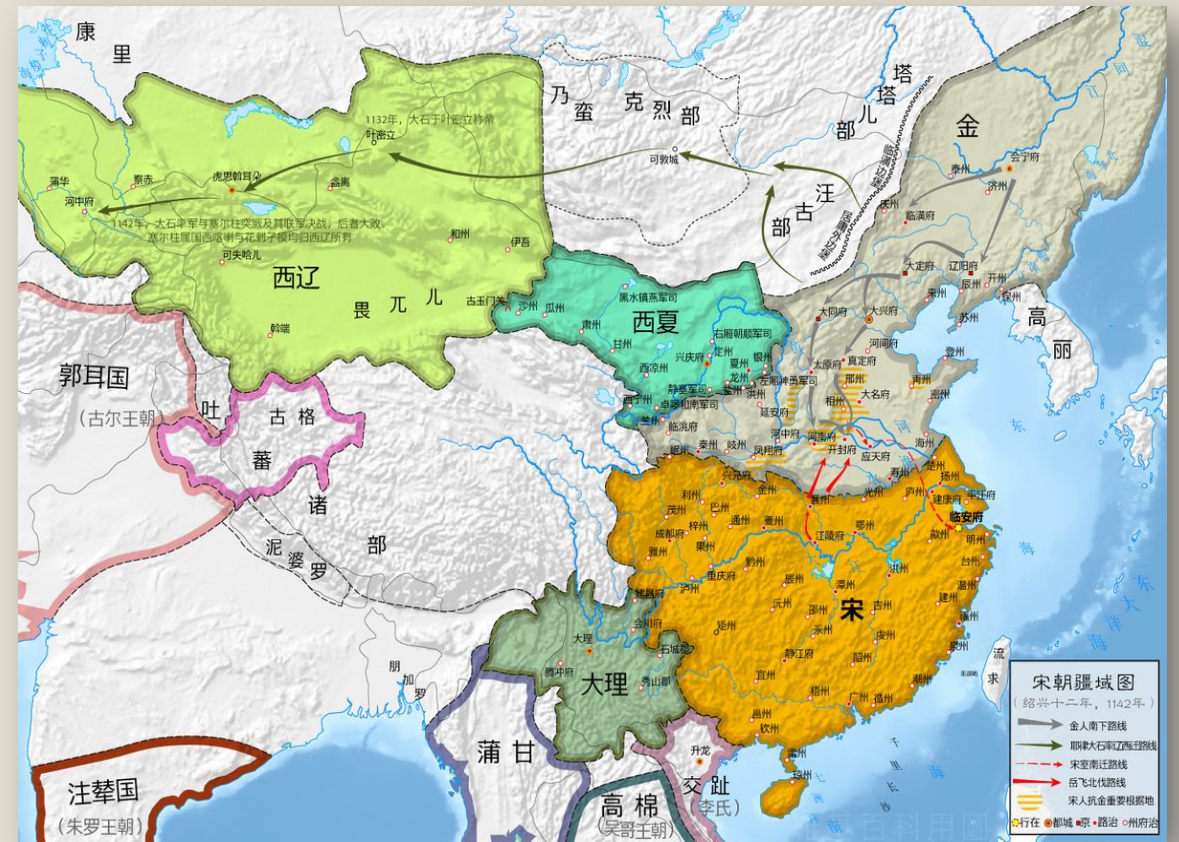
康
里

乃 蛮 克 烈 部

塔
塔
儿
部

金

1132年，大石于叶密立称帝
叶密立

可敦城

汪
古
部

会宁府
泰州
济州
临潢府
庆州
大定府
辽阳府
开州
来州
辰州
黄州

蒲华
河中府
察赤
虎思斡耳朵
畲离
1142年，大石率军与塞尔柱突厥及其联军决战，后者大败。花剌子模归西辽所有
和州
伊吾
可失哈儿

西辽

畏 兀 儿

古玉门关

沙州 瓜州 肃州 甘州
黑水镇燕军司

西夏

右厢朝顺军司
兴庆府
定州
夏州
银州
西凉州
龙州
左厢神勇军司
静塞军司
卓啰和南军司
西宁州
临洮府
延安府
河中府
秦州
凤翔府

大同府
大兴府
河间府
太原府
真定府
邢州
大名府
相州
登州
青州
密州
海州
开封府
应天府
河南府

高
丽

郭耳国
(古尔王朝)

吐
蕃

古 格

诸

泥 婆 罗

部

兴元府
金州
利州
巴州
成都府
梓州
通州
襄州
雅州
黎州
泸州
重庆府
黔州
江陵府
鄂州
寿州
楚州
扬州
建康府
平江府
临安府
明州
台州
歙州
洪州
潭州
吉州
温州
建州
福州
泉州
沅州
邵州
永州
衡州
静江府
邵州
韶州
梅州
潮州
宜州
广州
梧州
邕州
钦州
琼州
叙州
会川府

宋

大理
腾冲府
石城郡
秀山郡

大理

朋
加
罗

蒲 甘

升龙

交 趾
(李氏)

高 棉
(吴哥王朝)

注辇国
(朱罗王朝)

流
求

东
海

南
海

宋朝疆域图
(绍兴十二年，1142年)
金人南下路线
耶律大石率辽西迁路线
宋室南迁路线
岳飞北伐路线
宋人抗金重要根据地
行在 都城 京 路治 州府治